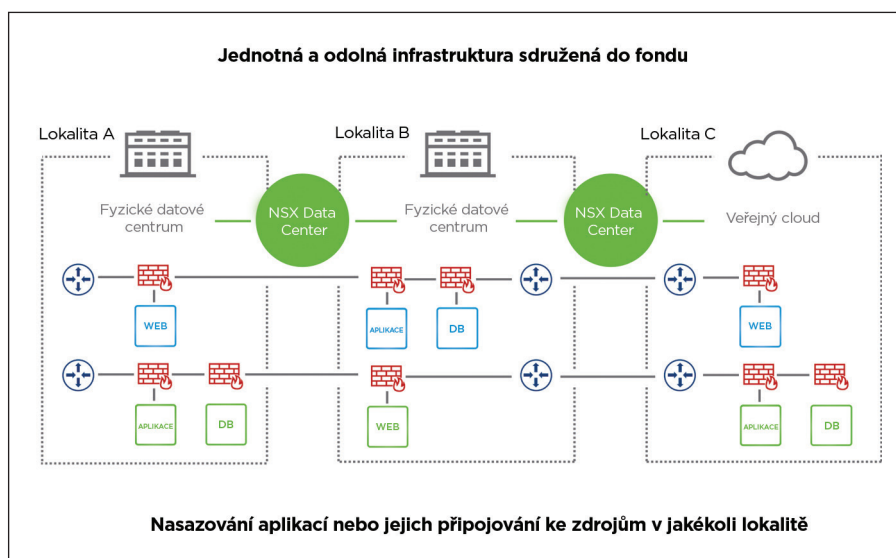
Jednotná a odolná infrastruktura sdružená do fondu

Lokalita A

Fyzické datové centrum

NSX Data Center

Lokalita B

Fyzické datové centrum

NSX Data Center

Lokalita C

Veřejný cloud

WEB

APLIKACE

DB

WEB

APLIKACE

DB

WEB

WEB

APLIKACE

DB

Nasazování aplikací nebo jejich připojování ke zdrojům v jakékoli lokalitě